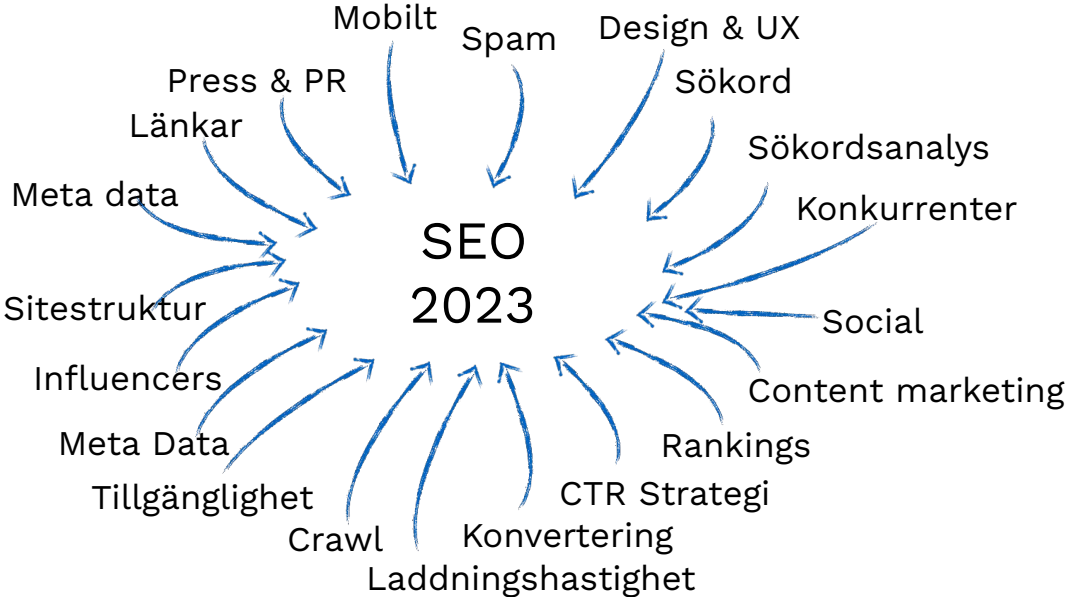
SEO
2023

Mobilt
Spam
Design & UX
Sökord
Sökordsanalys
Konkurrenter
Social
Content marketing
Rankings
CTR Strategi
Konvertering
Laddningshastighet
Crawl
Tillgänglighet
Meta Data
Influencers
Sitestruktur
Meta data
Länkar
Press & PR